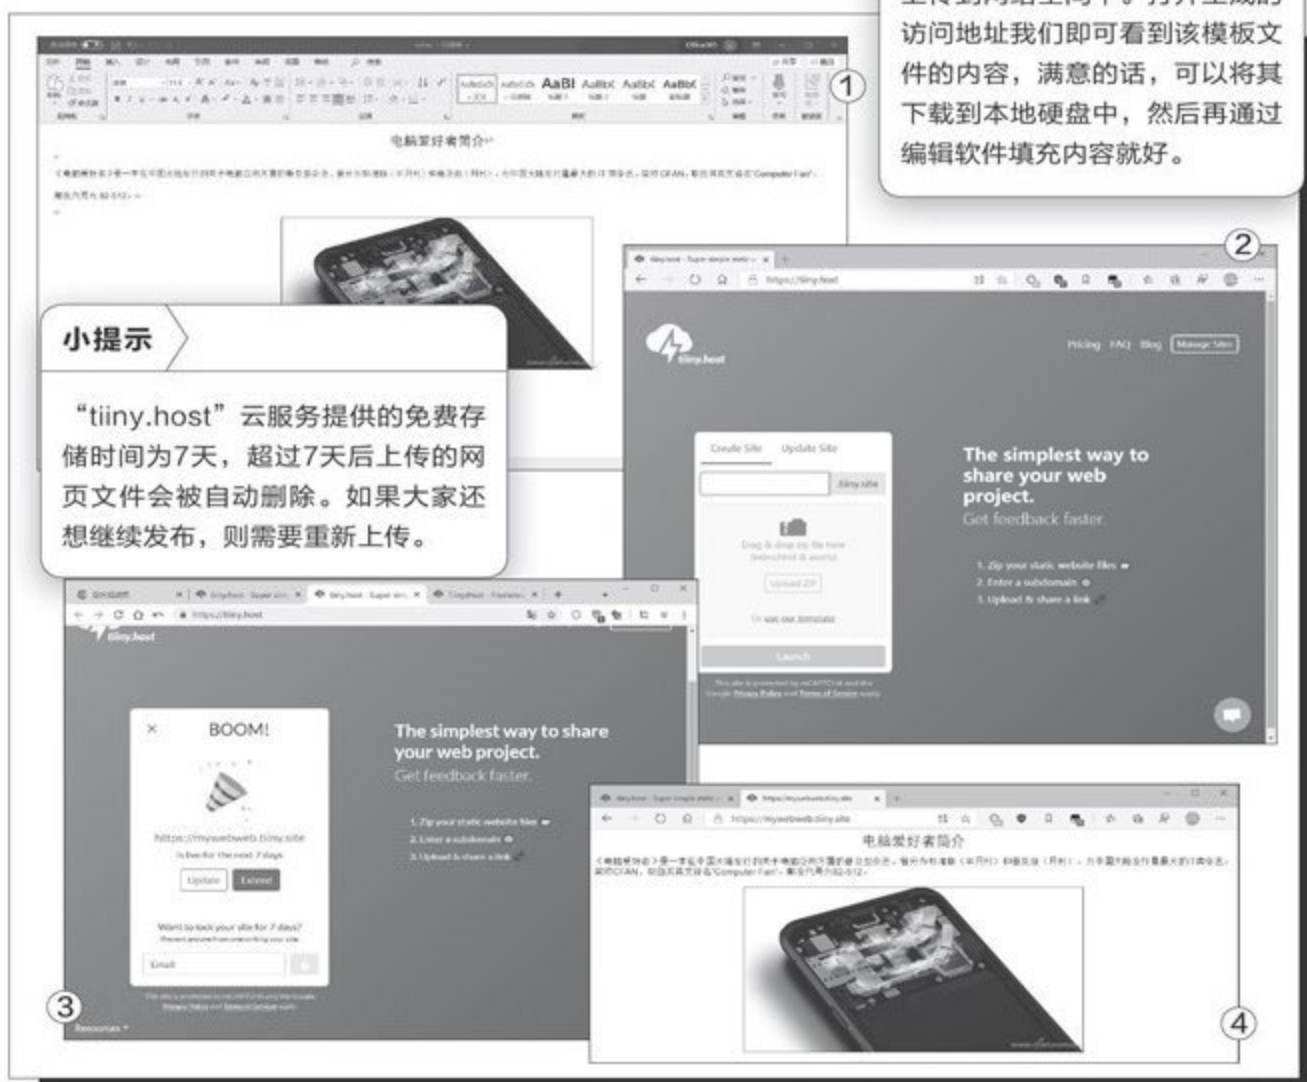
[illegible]访问地址我们即可看到该模板文件的内容，满意的话，可以将其下载到本地硬盘中，然后再通过编辑软件填充内容就好。

①

电脑爱好者简介

小提示

“tiiny.host”云服务提供的免费存储时间为7天，超过7天后上传的网页文件会被自动删除。如果大家还想继续发布，则需要重新上传。

②

https://tiiny.host

tiiny.host

Pricing FAQ Blog Manage Sites

Create Site Update Site

.tiiny.site

Upload ZIP

Launch

The simplest way to share your web project.

Get feedback faster.

1. Zip your static website files
2. Enter a subdomain
3. Upload & share a link

③

https://tiiny.host

tiiny.host

BOOM!

https://mywebweb.tiiny.site

is live for the next 7 days

Update Extend

Email

The simplest way to share your web project.

Get feedback faster.

1. Zip your static website files
2. Enter a subdomain
3. Upload & share a link

Resources

④

https://mywebweb.tiiny.site

电脑爱好者简介

《电脑爱好者》是一本在中国大陆发行的双半月刊电脑杂志，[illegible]CFAN，取自其英文名"Computer Fan"。邮发代号为82-512。